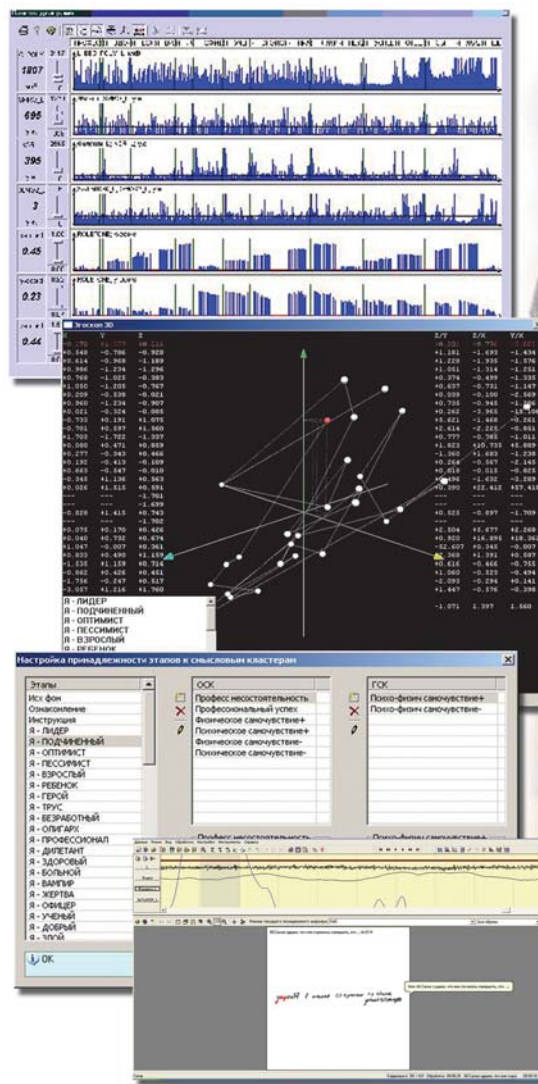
1807

695

395

3

0.45

0.23

0.44

Эгоскоп 3D

Я - ЛИДЕР
Я - ПОДЧИНЕННЫЙ
Я - ОПТИМИСТ
Я - ПЕССИМИСТ
Я - ВЗРОСЛЫЙ
Я - РЕБЕНОК

Настройка принадлежности этапов к смысловым кластерам

Этапы
Исх фон
Ознакомление
Инструкция
Я - ЛИДЕР
Я - ПОДЧИНЕННЫЙ
Я - ОПТИМИСТ
Я - ПЕССИМИСТ
Я - ВЗРОСЛЫЙ
Я - РЕБЕНОК
Я - ГЕРОЙ
Я - ТРУС
Я - БЕЗРАБОТНЫЙ
Я - ОЛИГАРХ
Я - ПРОФЕССИОНАЛ
Я - ДИЛЕТАНТ
Я - ЗДОРОВЫЙ
Я - БОЛЬНОЙ
Я - ВАМПИР
Я - ЖЕРТВА
Я - ОФИЦЕР
Я - УЧЕНЫЙ
Я - ДОБРЫЙ
Я - ЗЛОЙ

OK

ОСК
Професс несостоятельность
Професиональный успех
Физическое самочувствие+
Психическое самочувствие+
Физическое самочувствие-
Психическое самочувствие-

ГСК
Психо-физич самочувствие+
Психо-физич самочувствие-

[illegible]